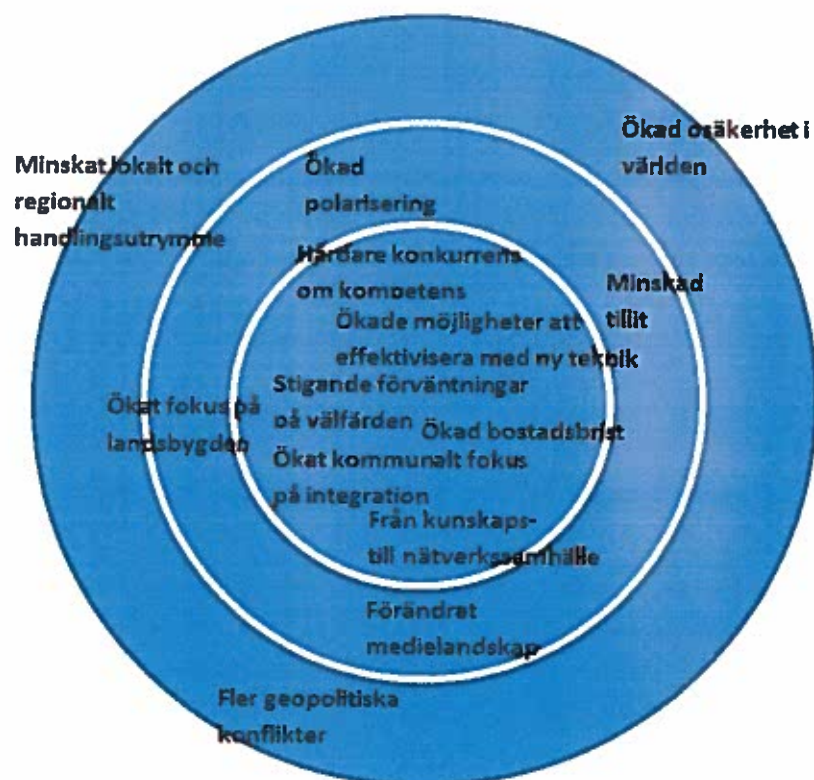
Minskat lokalt och regionalt handlingsutrymme

Ökad polarisering

Ökad osäkerhet i världen

Hårdare konkurrens om kompetens

Minskad tillit

Ökade möjligheter att effektivisera med ny teknik

Stigande förväntningar på välfärden

Ökat fokus på landsbygden

Ökad bostadsbrist

Ökat kommunalt fokus på integration

Från kunskaps- till nätverkssamhälle

Förändrat medielandskap

Fler geopolitiska konflikter